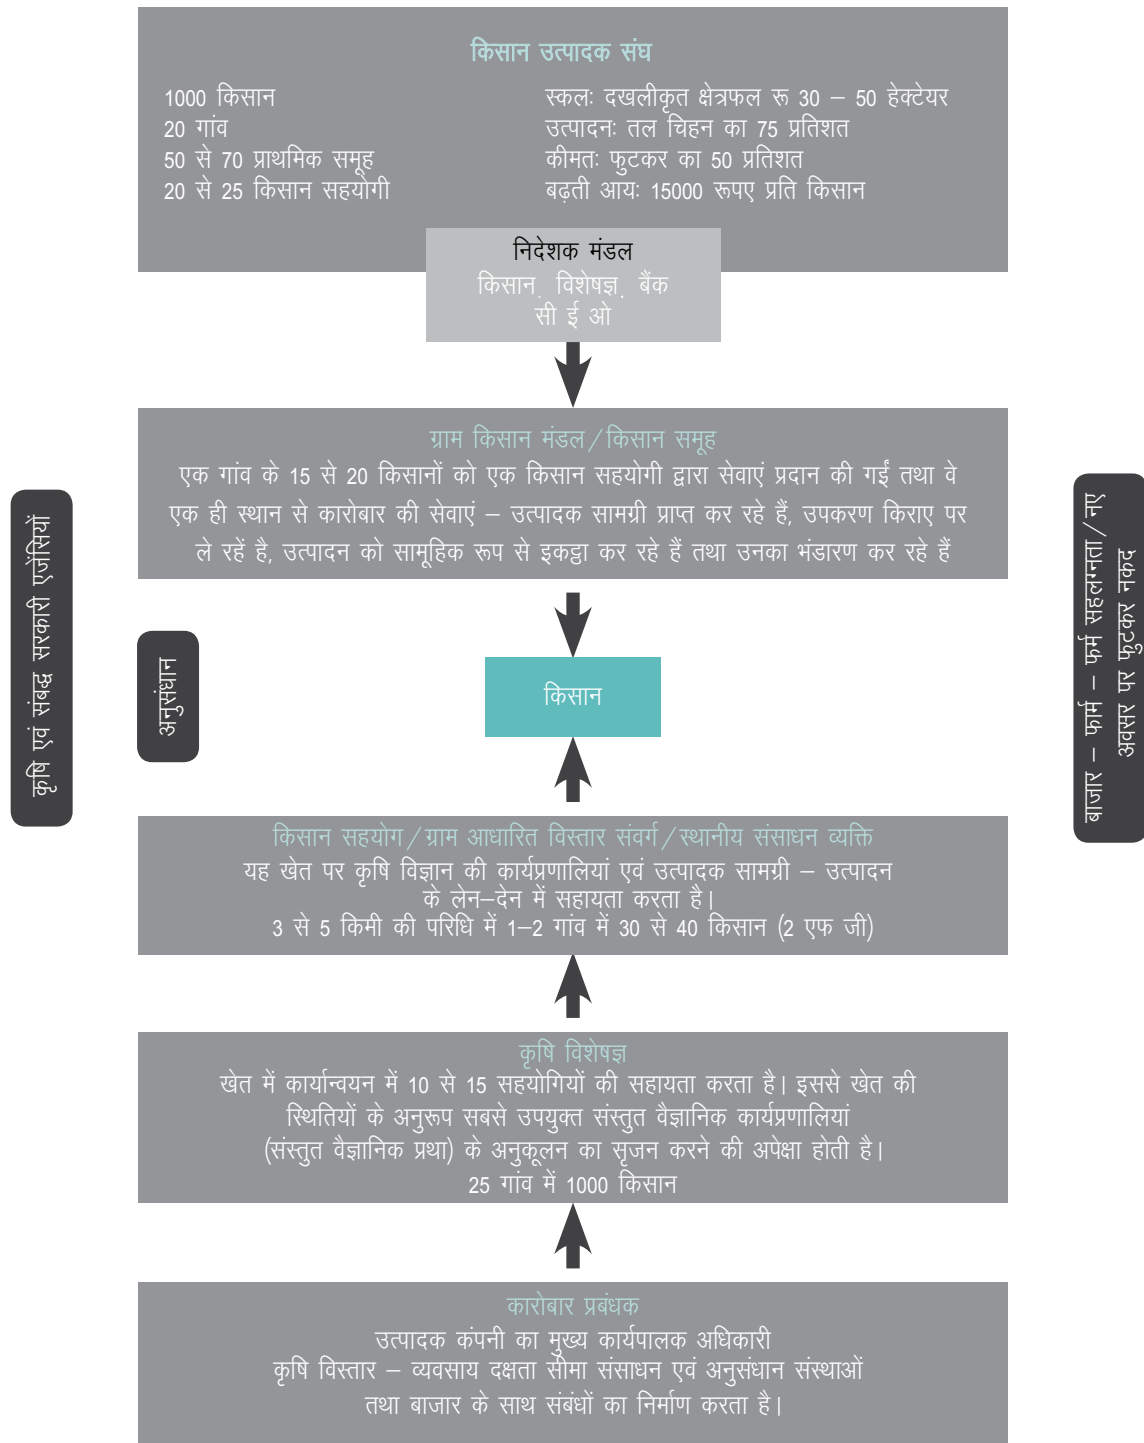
किसान उत्पादक संघ

1000 किसान
20 गांव
50 से 70 प्राथमिक समूह
20 से 25 किसान सहयोगी

स्कलः दखलीकृत क्षेत्रफल रू 30 – 50 हेक्टेयर
उत्पादनः तल चिहन का 75 प्रतिशत
कीमतः फुटकर का 50 प्रतिशत
बढ़ती आयः 15000 रूपए प्रति किसान

निदेशक मंडल
किसान, विशेषज्ञ, बैंक
सी ई ओ

ग्राम किसान मंडल/किसान समूह
एक गांव के 15 से 20 किसानों को एक किसान सहयोगी द्वारा सेवाएं प्रदान की गईं तथा वे एक ही स्थान से कारोबार की सेवाएं – उत्पादक सामग्री प्राप्त कर रहे हैं, उपकरण किराए पर ले रहें है, उत्पादन को सामूहिक रूप से इकट्ठा कर रहे हैं तथा उनका भंडारण कर रहे हैं

कृषि एवं संबद्ध सरकारी एजेंसियां

अनुसंधान

किसान

बाजार – फार्म – फार्म सहलग्नता/नए अवसर पर फुटकर नकद

किसान सहयोग/ग्राम आधारित विस्तार संवर्ग/स्थानीय संसाधन व्यक्ति
यह खेत पर कृषि विज्ञान की कार्यप्रणालियां एवं उत्पादक सामग्री – उत्पादन के लेन–देन में सहायता करता है।
3 से 5 किमी की परिधि में 1–2 गांव में 30 से 40 किसान (2 एफ जी)

कृषि विशेषज्ञ
खेत में कार्यान्वयन में 10 से 15 सहयोगियों की सहायता करता है। इससे खेत की स्थितियों के अनुरूप सबसे उपयुक्त संस्तुत वैज्ञानिक कार्यप्रणालियां (संस्तुत वैज्ञानिक प्रथा) के अनुकूलन का सृजन करने की अपेक्षा होती है।
25 गांव में 1000 किसान

कारोबार प्रबंधक
उत्पादक कंपनी का मुख्य कार्यपालक अधिकारी
कृषि विस्तार – व्यवसाय दक्षता सीमा संसाधन एवं अनुसंधान संस्थाओं तथा बाजार के साथ संबंधों का निर्माण करता है।